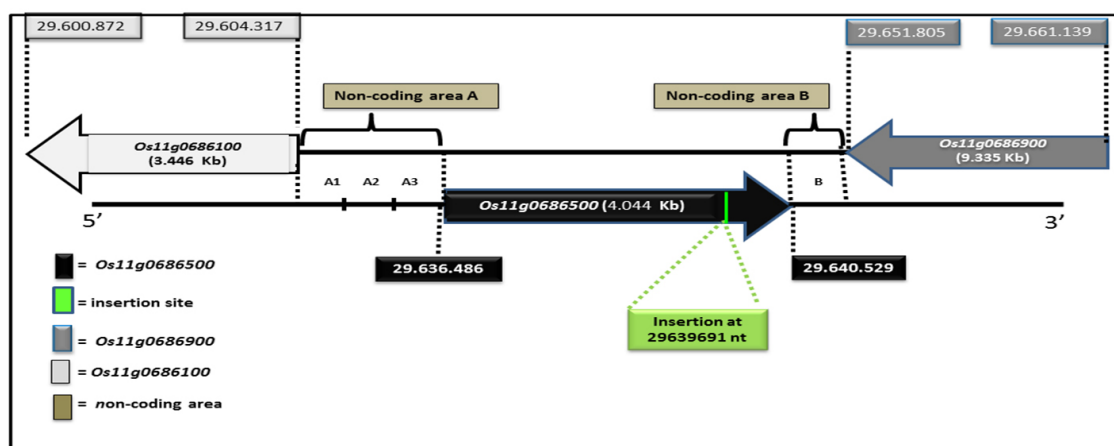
29.600.872

29.604.317

29.651.805

29.661.139

Non-coding area A

Non-coding area B

Os11g0686100 (3.446 Kb)

Os11g0686900 (9.335 Kb)

A1 A2 A3

B

5’

Os11g0686500 (4.044 Kb)

3’

29.636.486

29.640.529

= Os11g0686500

= insertion site

= Os11g0686900

= Os11g0686100

= non-coding area

Insertion at 29639691 nt